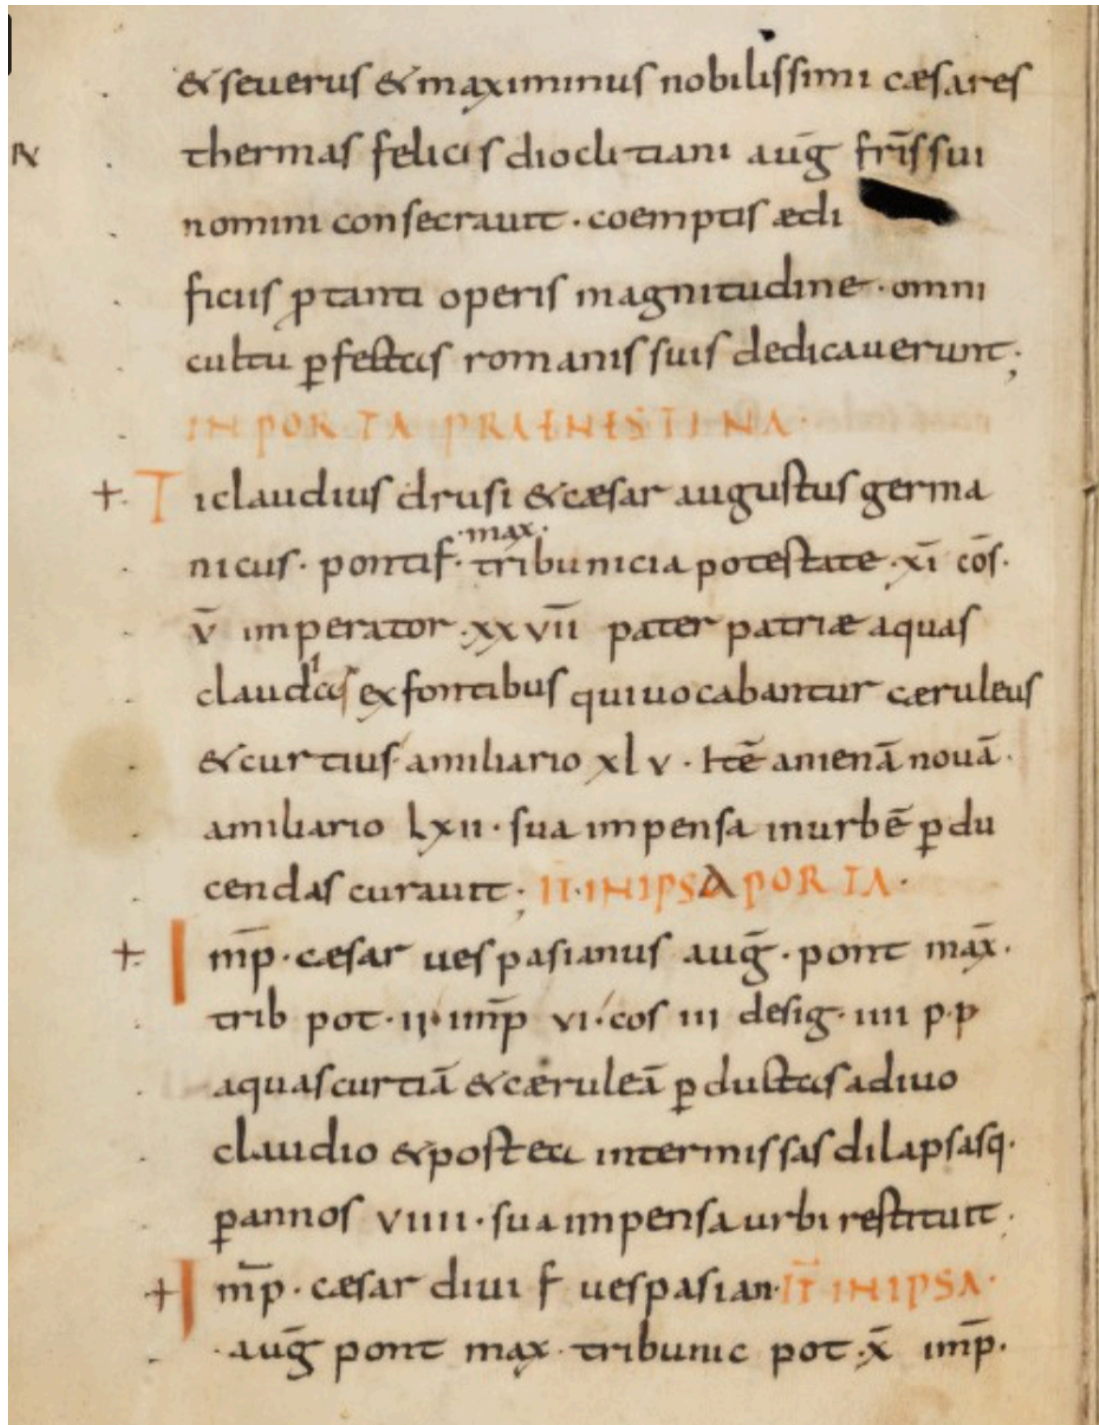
IX

& seuerus & maximinus nobilissimi cæsares thermas felicis diocletiani aug fr̄s sui nomini consecrauit · coemptis ædificiis p tanti operis magnitudine · omni cultu pfectas romanis suis dedicauerunt;

IN PORTA PRAENESTINA ·

+ T i claudius drusi & cæsar augustus germanicus · pontif · max · tribunicia potestate · xi cos · v̄ imperator · xxvii pater patriæ aquas claudias ex fontibus qui uocabantur ceruleus & curtius a miliario xlv · itē anienē nouā · a miliario lxii · sua impensa in urbē pducendas curauit; IT · IN IPSA PORTA ·

+ Imp · cesar uespasianus aug̃ · pont max · trib pot · ii · imp vi · cos iii desig · iiii p · p aquas curtiā & cæruleā pductas a diuo claudio & postea intermissas dilapsasq · p annos viiii · sua impensa urbi restituit ·

+ Imp · cesar diui f uespasian IT IN IPSA · aug̃ pont max · tribunic pot · x̄ imp ·